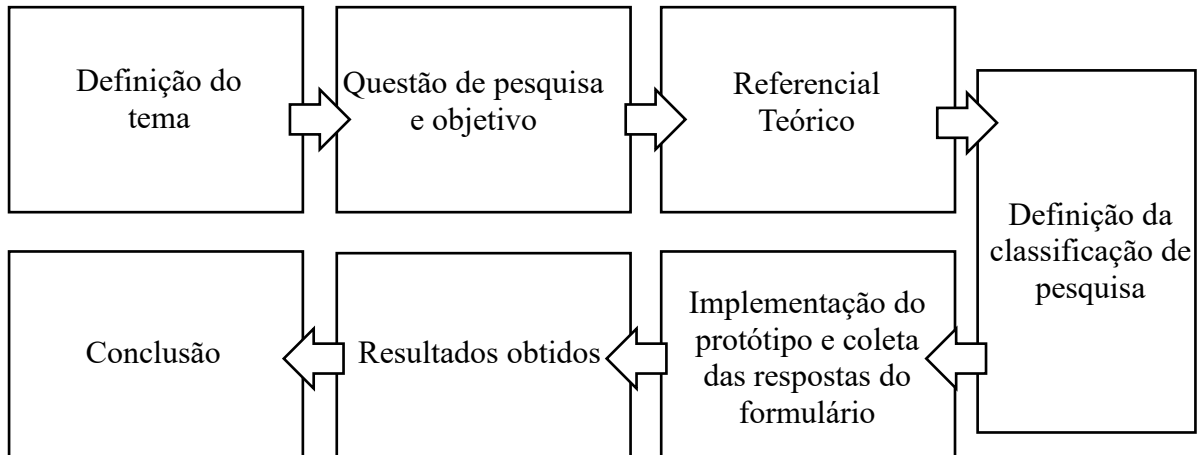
Definição do tema

Questão de pesquisa e objetivo

Referencial Teórico

Definição da classificação de pesquisa

Implementação do protótipo e coleta das respostas do formulário

Resultados obtidos

Conclusão